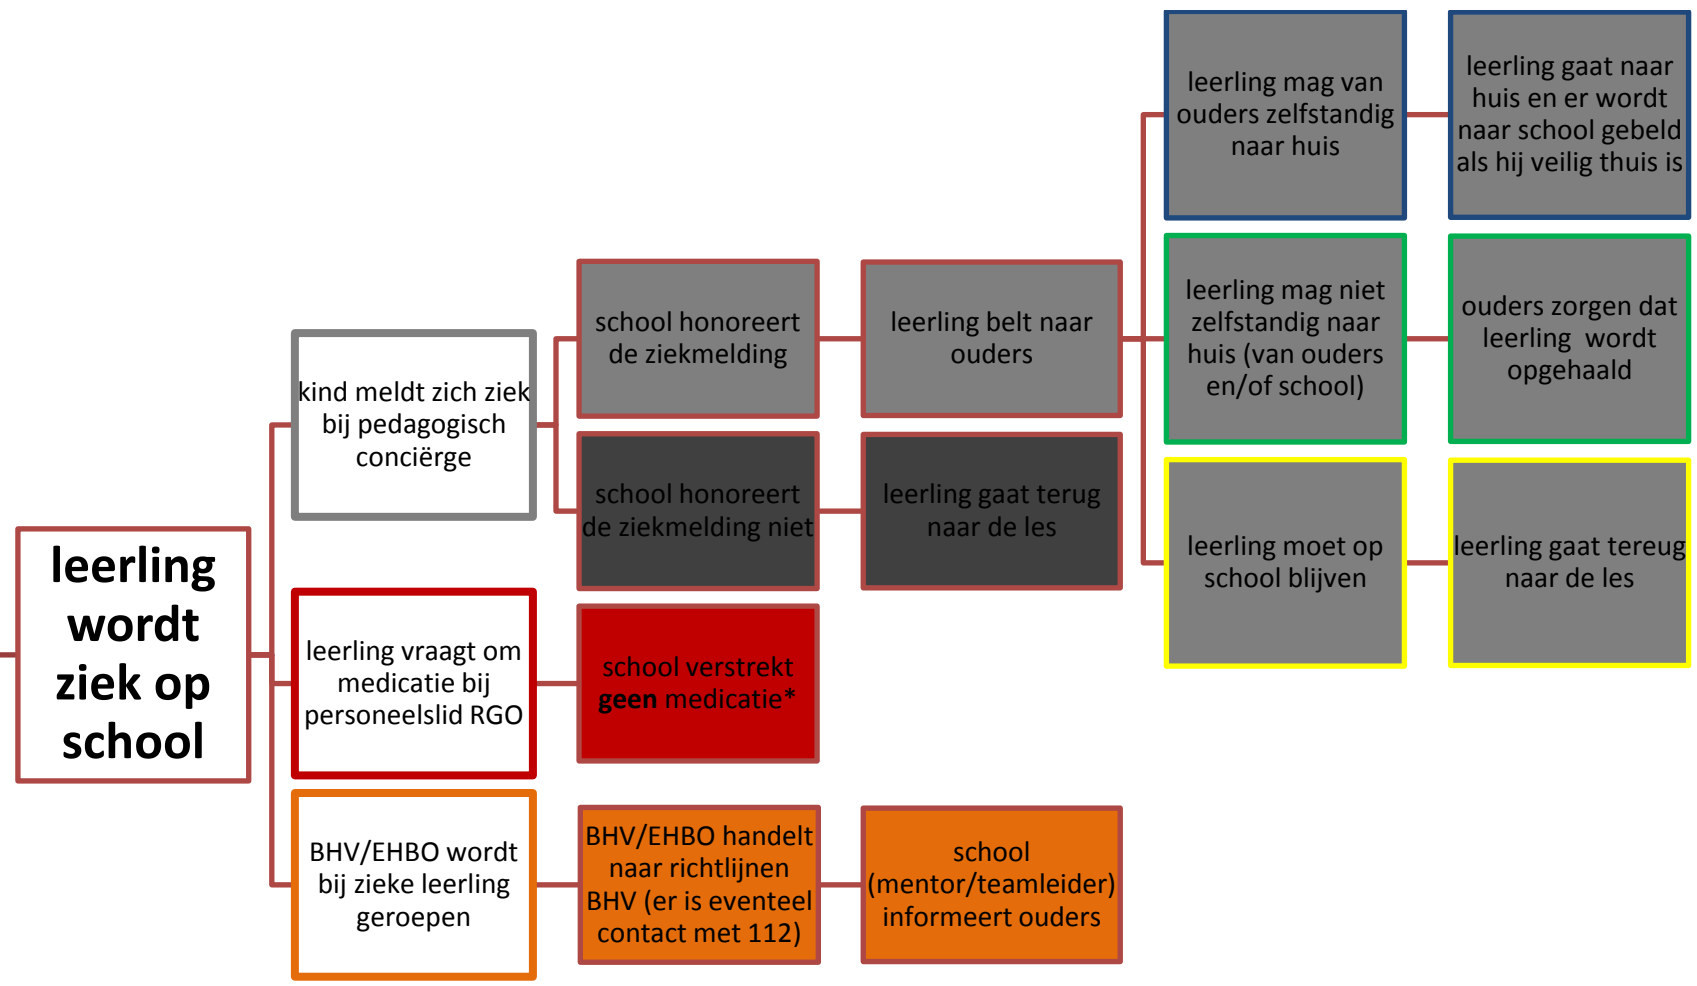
leerling wordt ziek op school

kind meldt zich ziek bij pedagogisch conciërge

school honoreert de ziekmelding

leerling belt naar ouders

leerling mag van ouders zelfstandig naar huis

leerling gaat naar huis en er wordt naar school gebeld als hij veilig thuis is

leerling mag niet zelfstandig naar huis (van ouders en/of school)

ouders zorgen dat leerling wordt opgehaald

leerling moet op school blijven

leerling gaat tereug naar de les

school honoreert de ziekmelding niet

leerling gaat terug naar de les

leerling vraagt om medicatie bij personeelslid RGO

school verstrekt **geen** medicatie*

BHV/EHBO wordt bij zieke leerling geroepen

BHV/EHBO handelt naar richtlijnen BHV (er is eventeel contact met 112)

school (mentor/teamleider) informeert ouders